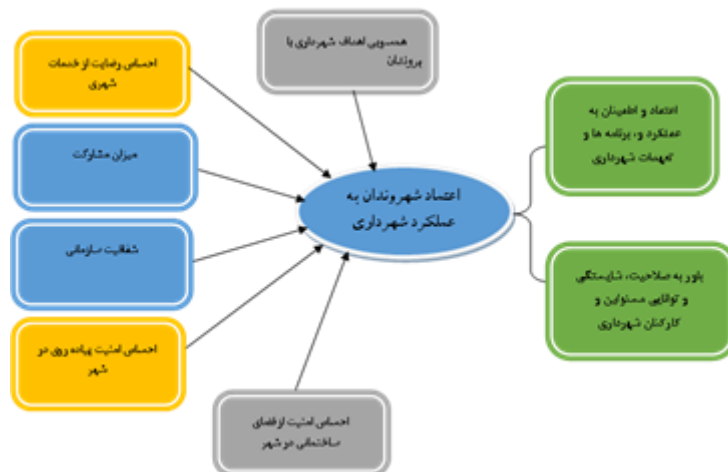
همسویی اهداف شهرداری با شهروندان

احساس رضایت از خدمات شهری

میزان مشارکت

شفافیت سازمانی

احساس امنیت پیاده روی در شهر

اعتماد شهروندان به عملکرد شهرداری

اعتماد و اطمینان به عملکرد و، برنامه ها و اقدامات شهرداری

باور به صلاحیت، شایستگی و توانایی مسئولین و کارکنان شهرداری

احساس امنیت از فضای ساختمانی در شهر